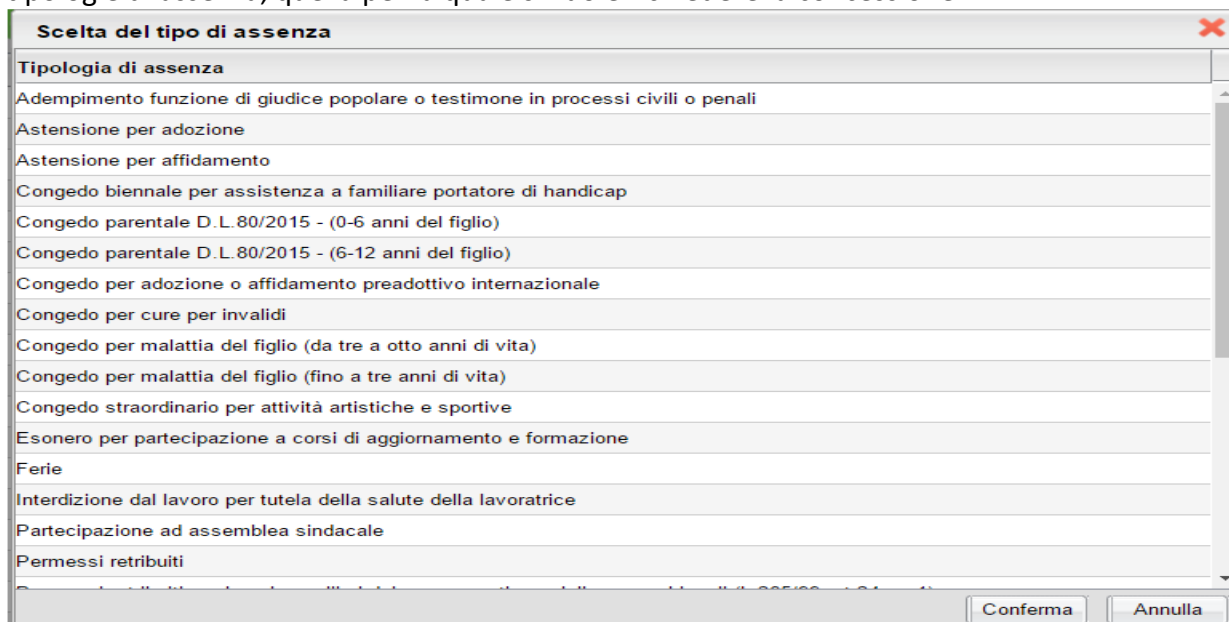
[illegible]

Scelta del tipo di assenza

| Tipologia di assenza |
|---|
| Adempimento funzione di giudice popolare o testimone in processi civili o penali |
| Astensione per adozione |
| Astensione per affidamento |
| Congedo biennale per assistenza a familiare portatore di handicap |
| Congedo parentale D.L.80/2015 - (0-6 anni del figlio) |
| Congedo parentale D.L.80/2015 - (6-12 anni del figlio) |
| Congedo per adozione o affidamento preadottivo internazionale |
| Congedo per cure per invalidi |
| Congedo per malattia del figlio (da tre a otto anni di vita) |
| Congedo per malattia del figlio (fino a tre anni di vita) |
| Congedo straordinario per attività artistiche e sportive |
| Esonero per partecipazione a corsi di aggiornamento e formazione |
| Ferie |
| Interdizione dal lavoro per tutela della salute della lavoratrice |
| Partecipazione ad assemblea sindacale |
| Permessi retribuiti |
| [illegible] |

Conferma Annulla